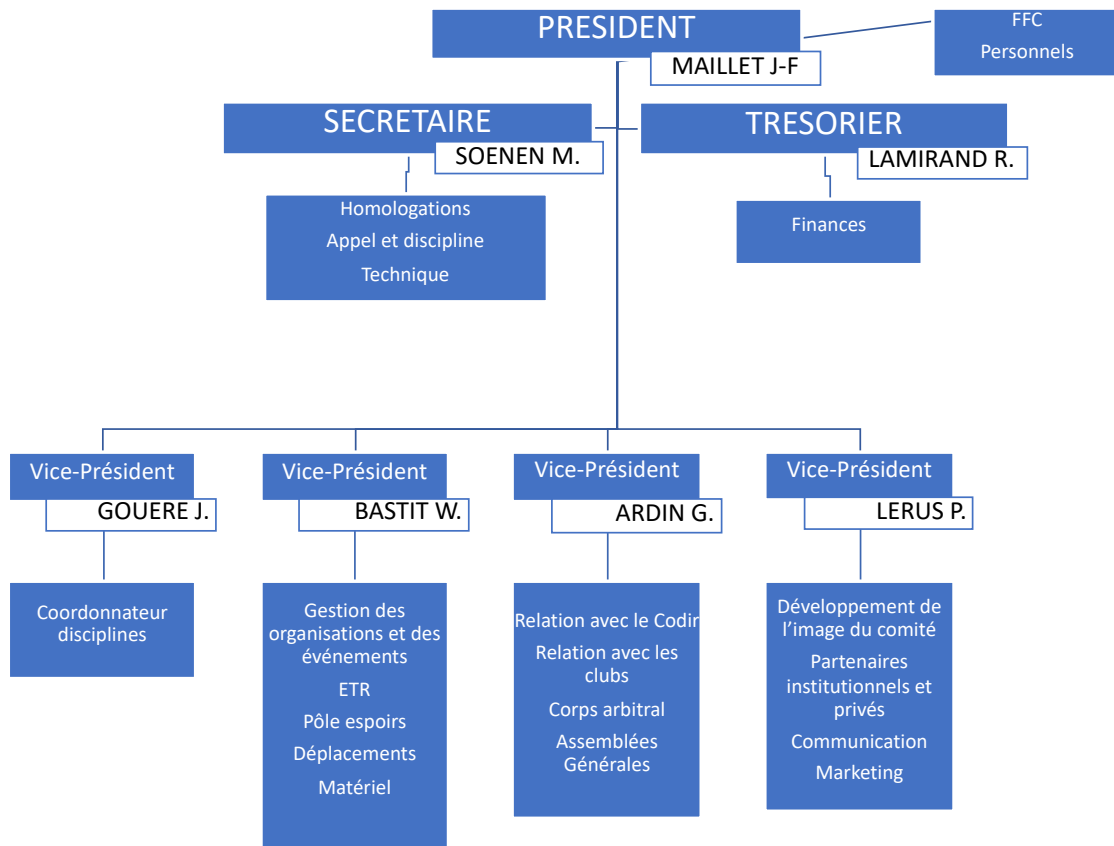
PRESIDENT
MAILLET J-F

FFC
Personnels

SECRETAIRE
SOENEN M.

Homologations
Appel et discipline
Technique

TRESORIER
LAMIRAND R.

Finances

Vice-Président
GOUERE J.

Coordonnateur disciplines

Vice-Président
BASTIT W.

Gestion des organisations et des événements
ETR
Pôle espoirs
Déplacements
Matériel

Vice-Président
ARDIN G.

Relation avec le Codir
Relation avec les clubs
Corps arbitral
Assemblées Générales

Vice-Président
LERUS P.

Développement de l'image du comité
Partenaires institutionnels et privés
Communication
Marketing